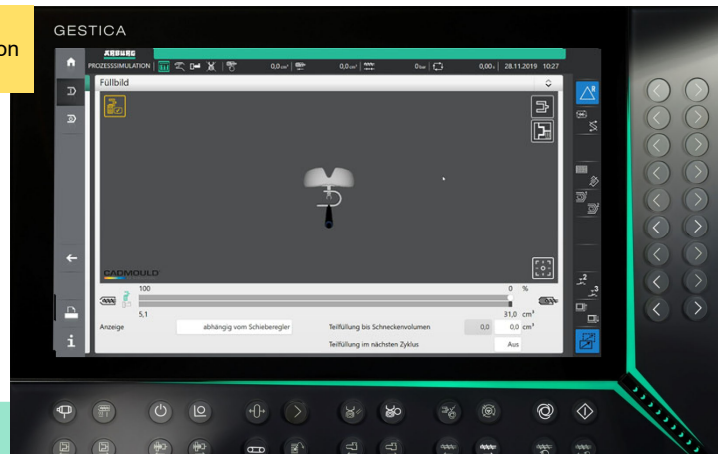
on

GESTICA

ARBURG
PROZESSSIMULATION

0,0 cm³
0,0 cm³
0 bar
0,00 s
28.11.2019 10:27

Füllbild

CADMOULD

100
0 %
5,1
31,0 cm³

Anzeige
abhängig vom Schieberegler
Teilfüllung bis Schneckenvolumen
0,0
0,0 cm³
Teilfüllung im nächsten Zyklus
Aus

i